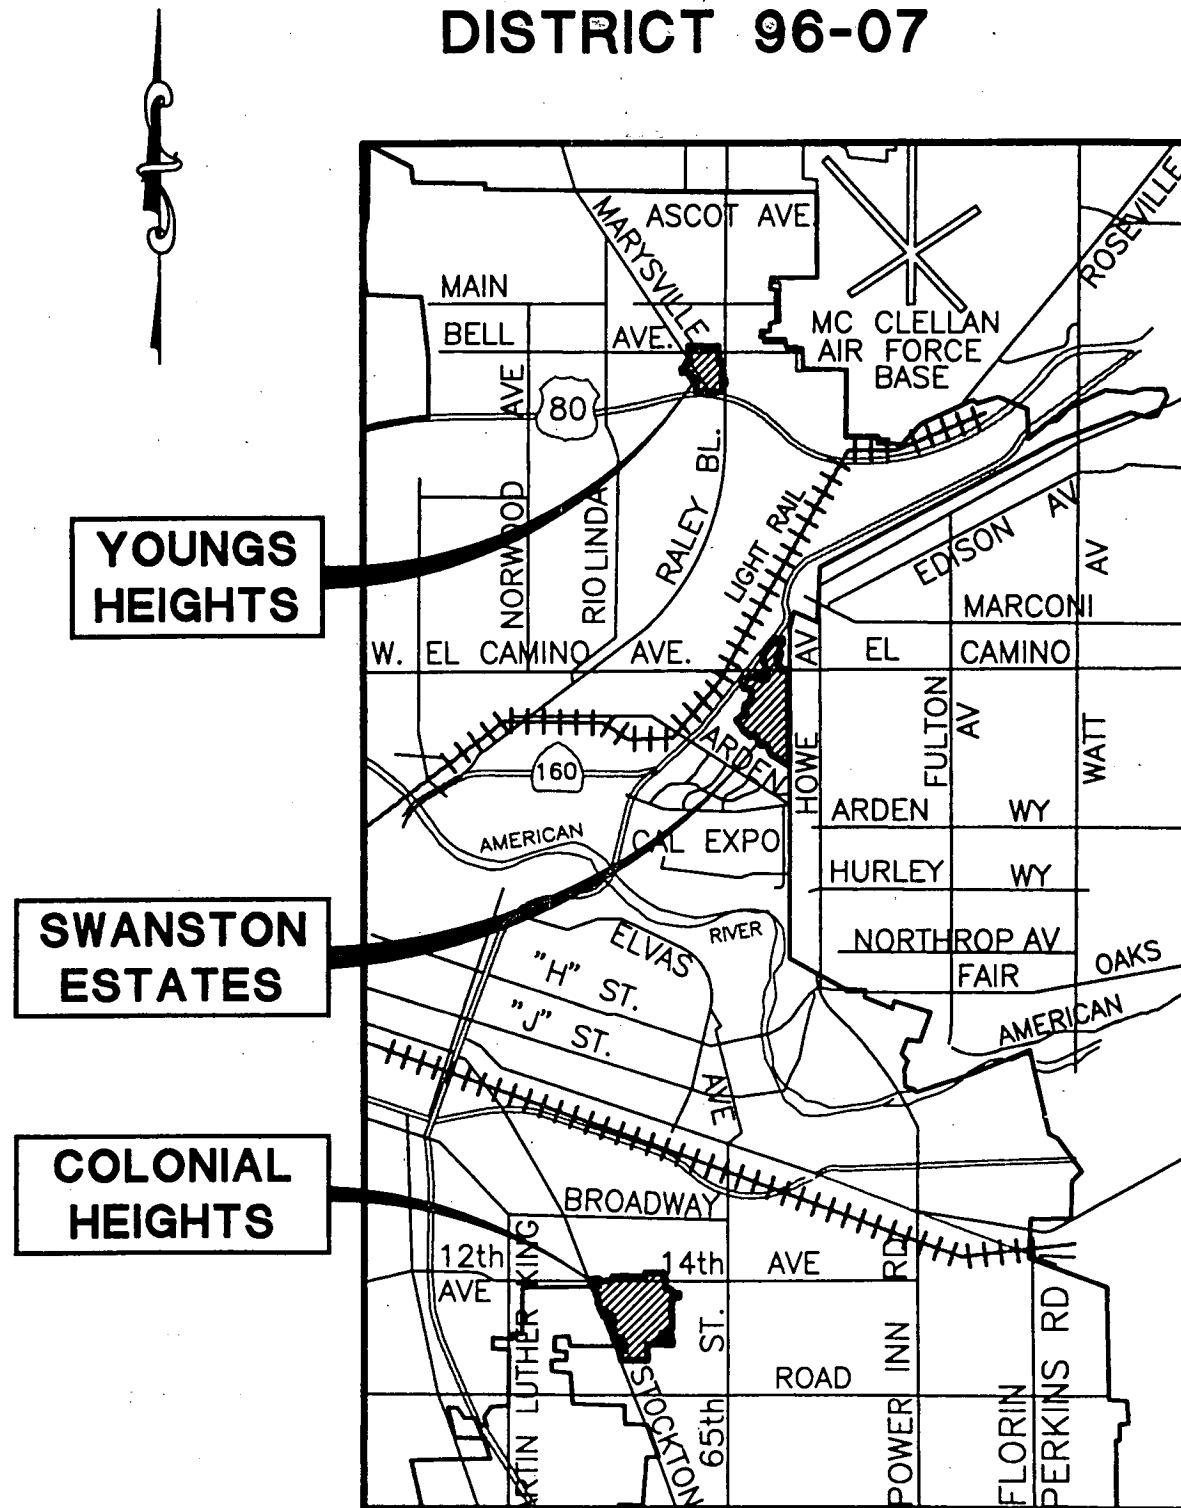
DISTRICT 96-07

YOUNGS HEIGHTS

SWANSTON ESTATES

COLONIAL HEIGHTS

ASCOT AVE.
MARYSVILLE
ROSEVILLE
MAIN
BELL AVE.
MC CLELLAN AIR FORCE BASE
80
AVE
NORWOOD
RIO LINDA
RALEY BL.
LIGHT RAIL
EDISON AV
AV
MARCONI
W. EL CAMINO AVE.
AV
EL CAMINO
FULTON AV
WATT
160
ARDEN
HOWE
ARDEN WY
AMERICAN
CAL EXPO
HURLEY WY
ELVAS
RIVER
NORTHROP AV
FAIR OAKS
"H" ST.
"J" ST.
AMERICAN
AVE
BROADWAY
12th AVE
KING
14th AVE
RD
RD
ARTIN LUTHER
ST.
STOCKTON
65th
ROAD
POWER INN
FLORIN
PERKINS